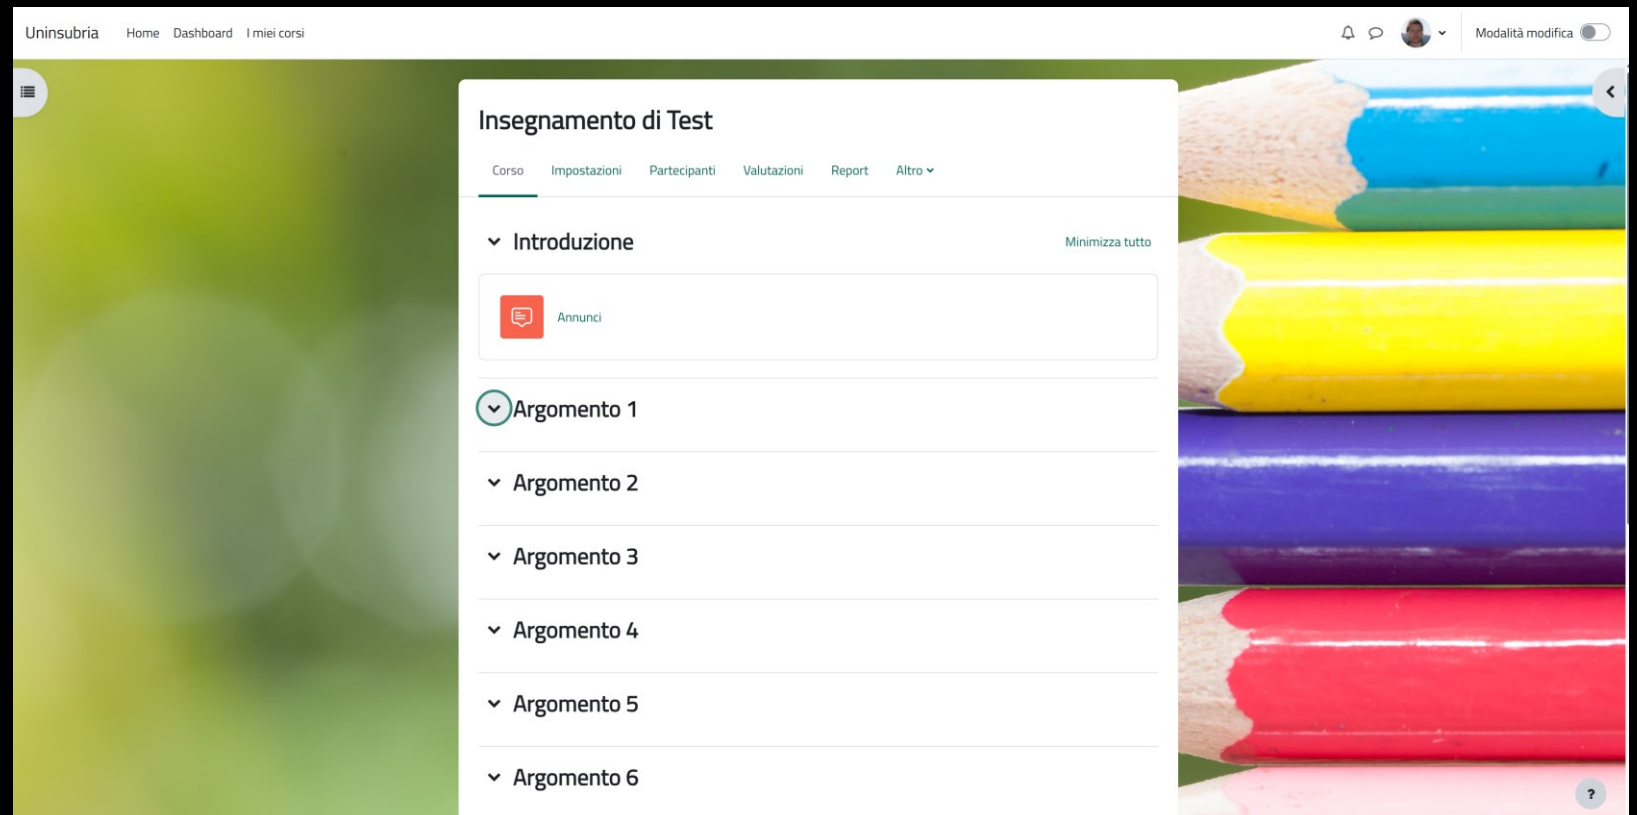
Uninsubria Home Dashboard I miei corsi

Modalità modifica

Insegnamento di Test

Corso Impostazioni Partecipanti Valutazioni Report Altro

Introduzione

Minimizza tutto

Annunci

Argomento 1

Argomento 2

Argomento 3

Argomento 4

Argomento 5

Argomento 6

?